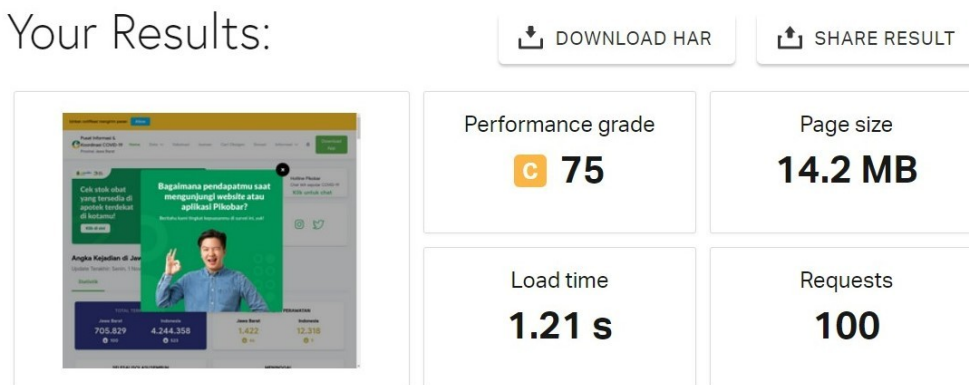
Your Results:

DOWNLOAD HAR

SHARE RESULT

Pusat Informasi & Koordinasi COVID-19

Cek stok obat yang tersedia di apotek terdekat di kotamu!

Bagaimana pendapatmu saat mengunjungi website atau aplikasi Pikobar?

Angka Kejadian di Jaw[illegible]

Jawa Barat 705.829

Indonesia 4.244.358

1.422

12.318

Performance grade

C 75

Page size

14.2 MB

Load time

1.21 s

Requests

100